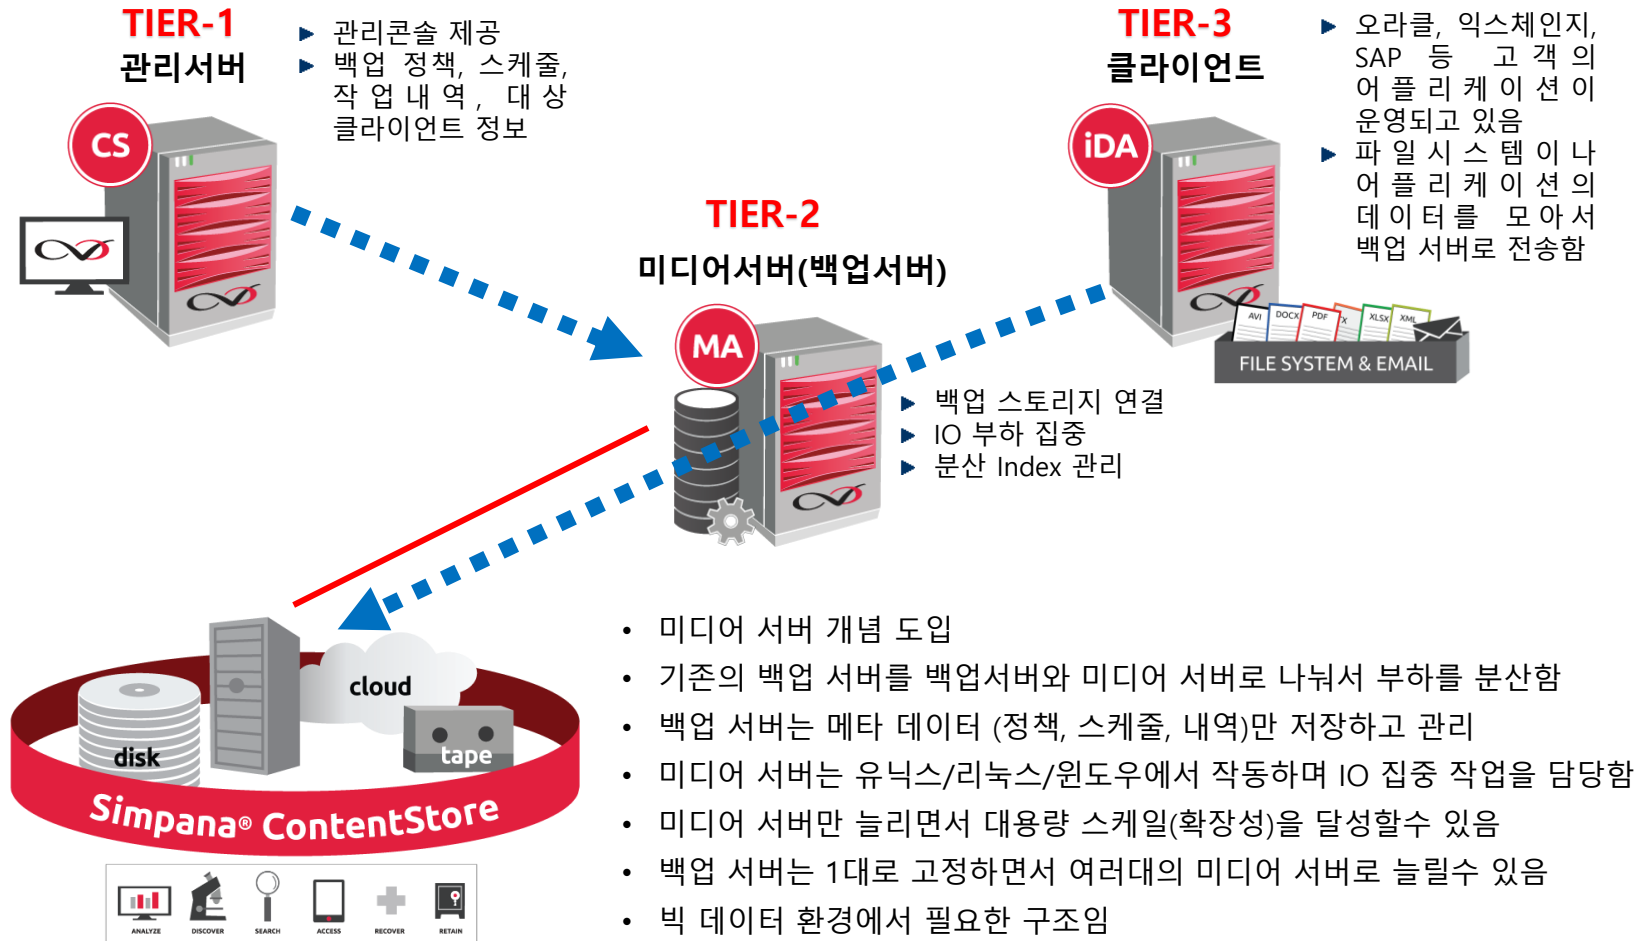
TIER-1
관리서버

CS

▶ 관리콘솔 제공
▶ 백업 정책, 스케줄, 작업내역, 대상 클라이언트 정보

TIER-3
클라이언트

iDA

▶ 오라클, 익스체인지, SAP 등 고객의 어플리케이션이 운영되고 있음
▶ 파일시스템이나 어플리케이션의 데이터를 모아서 백업 서버로 전송함

AVI DOCX PDF X XLSX XML
FILE SYSTEM & EMAIL

TIER-2
미디어서버(백업서버)

MA

▶ 백업 스토리지 연결
▶ IO 부하 집중
▶ 분산 Index 관리

cloud
disk
tape
Simpana® ContentStore

ANALYZE DISCOVER SEARCH ACCESS RECOVER RETAIN

• 미디어 서버 개념 도입
• 기존의 백업 서버를 백업서버와 미디어 서버로 나눠서 부하를 분산함
• 백업 서버는 메타 데이터 (정책, 스케줄, 내역)만 저장하고 관리
• 미디어 서버는 유닉스/리눅스/윈도우에서 작동하며 IO 집중 작업을 담당함
• 미디어 서버만 늘리면서 대용량 스케일(확장성)을 달성할수 있음
• 백업 서버는 1대로 고정하면서 여러대의 미디어 서버로 늘릴수 있음
• 빅 데이터 환경에서 필요한 구조임